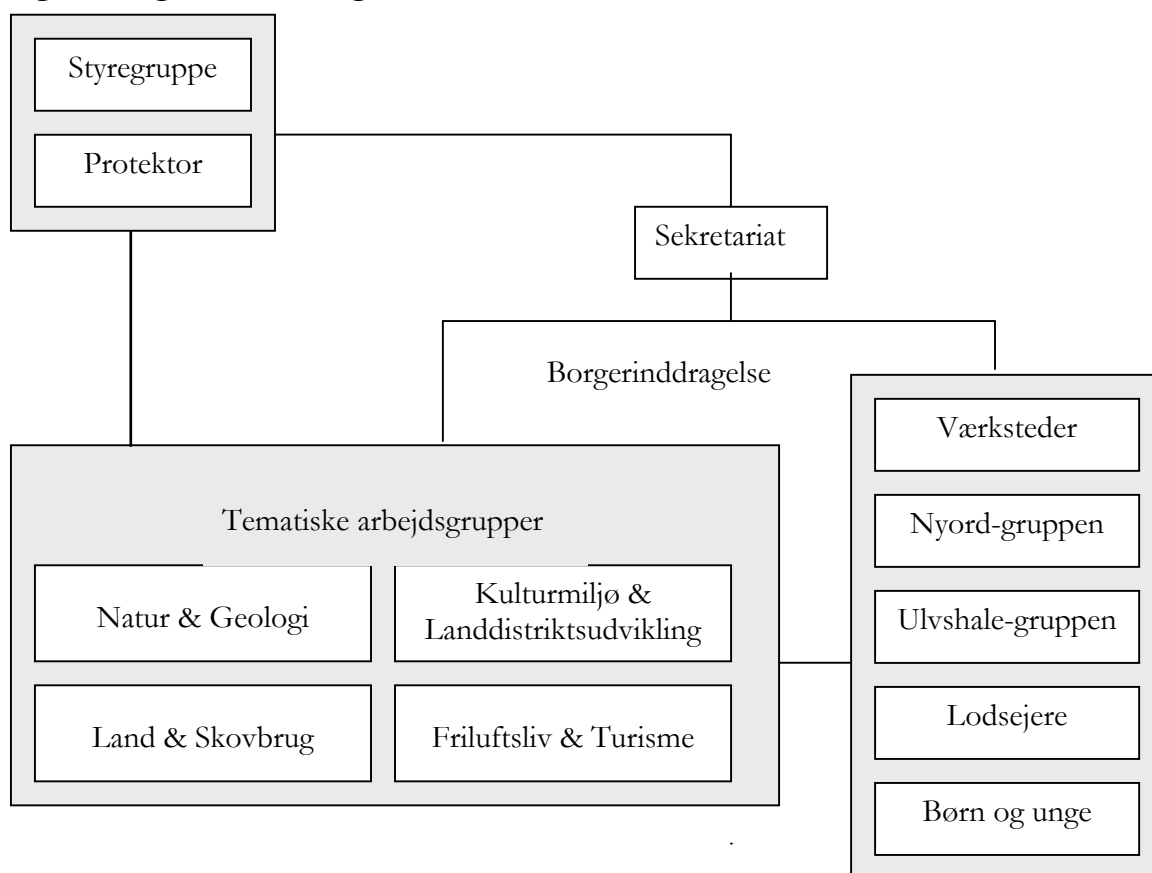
Styregruppe

Protektor

Sekretariat

Borgerinddragelse

Tematiske arbejdsgrupper

Natur & Geologi

Kulturmiljø & Landdistriktsudvikling

Land & Skovbrug

Friluftsliv & Turisme

Værksteder

Nyord-gruppen

Ulvshale-gruppen

Lodsejere

Børn og unge